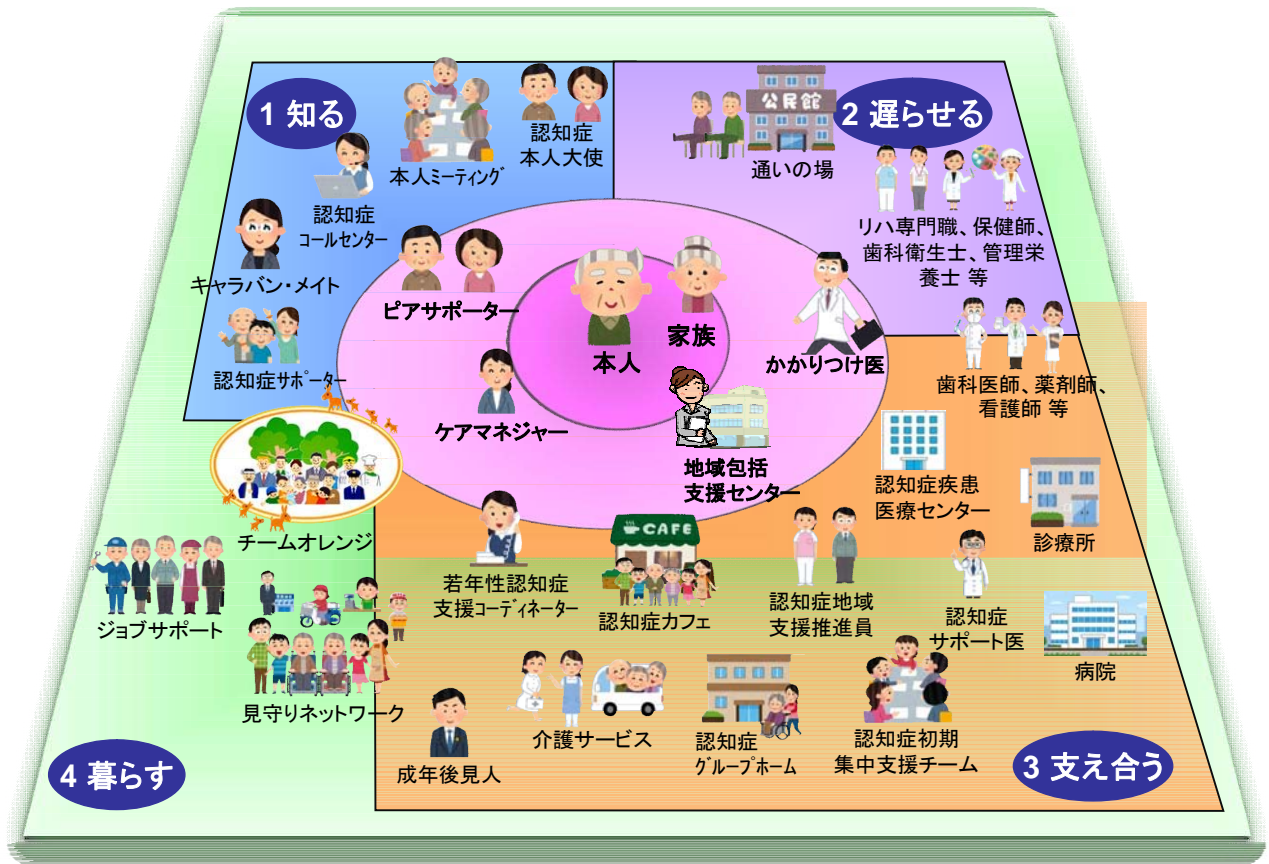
1 知る

本人ミーティング

認知症
本人大使

認知症
コールセンター

キャラバン・メイト

認知症サポーター

公民館

2 遅らせる

通いの場

リハ専門職、保健師、歯科衛生士、管理栄養士 等

ピアサポーター

本人

家族

かかりつけ医

ケアマネジャー

地域包括
支援センター

歯科医師、薬剤師、看護師 等

認知症疾患
医療センター

診療所

チームオレンジ

ジョブサポート

若年性認知症
支援コーディネーター

CAFE

認知症カフェ

認知症地域
支援推進員

認知症
サポート医

病院

見守りネットワーク

介護サービス

認知症
グループホーム

認知症初期
集中支援チーム

成年後見人

4 暮らす

3 支え合う